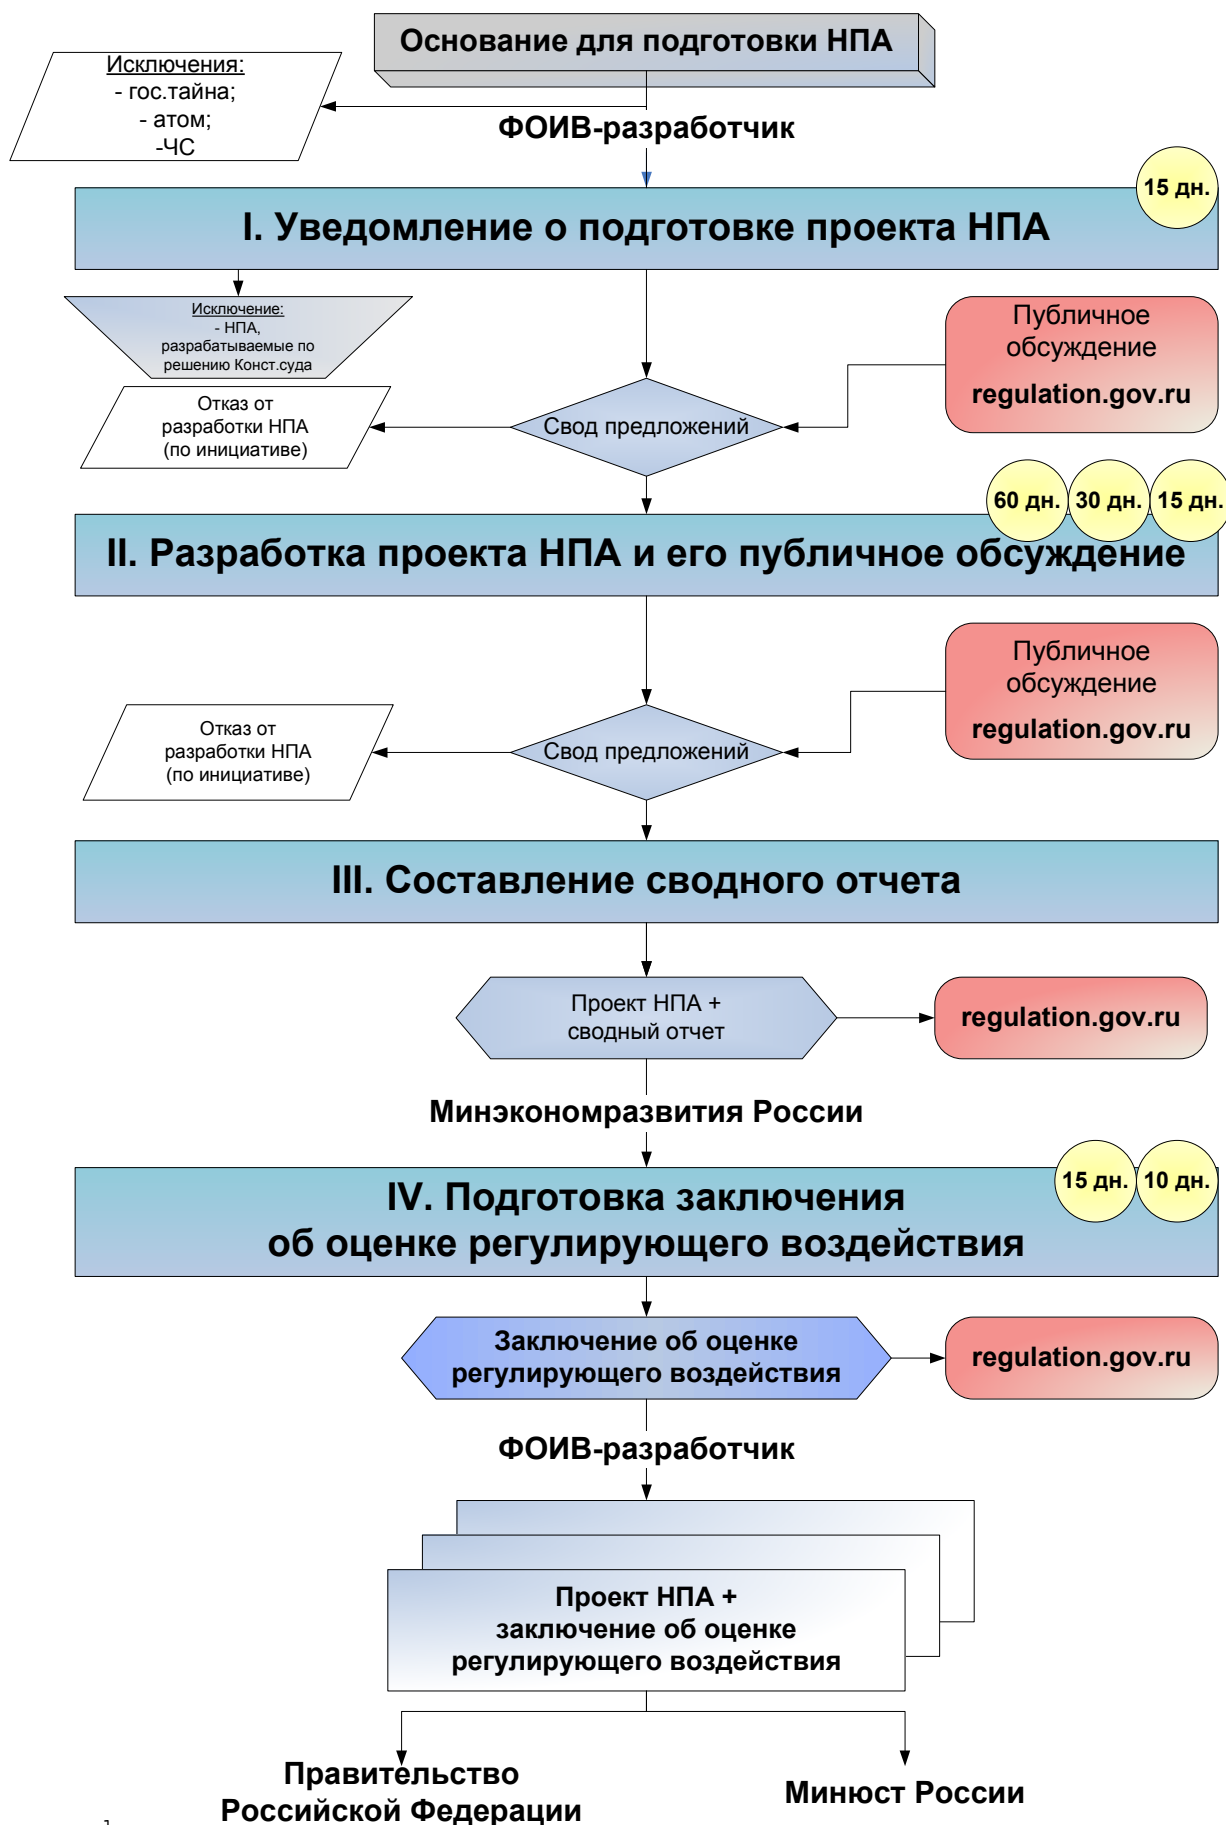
Основание для подготовки НПА

Исключения:
- гос.тайна;
- атом;
-ЧС

ФОИВ-разработчик

15 дн.

I. Уведомление о подготовке проекта НПА

Исключение:
- НПА, разрабатываемые по решению Конст.суда

Публичное обсуждение
regulation.gov.ru

Отказ от разработки НПА (по инициативе)

Свод предложений

60 дн. 30 дн. 15 дн.

II. Разработка проекта НПА и его публичное обсуждение

Публичное обсуждение
regulation.gov.ru

Отказ от разработки НПА (по инициативе)

Свод предложений

III. Составление сводного отчета

Проект НПА + сводный отчет

regulation.gov.ru

Минэкономразвития России

15 дн. 10 дн.

IV. Подготовка заключения об оценке регулирующего воздействия

Заключение об оценке регулирующего воздействия

regulation.gov.ru

ФОИВ-разработчик

Проект НПА + заключение об оценке регулирующего воздействия

Правительство Российской Федерации

Минюст России